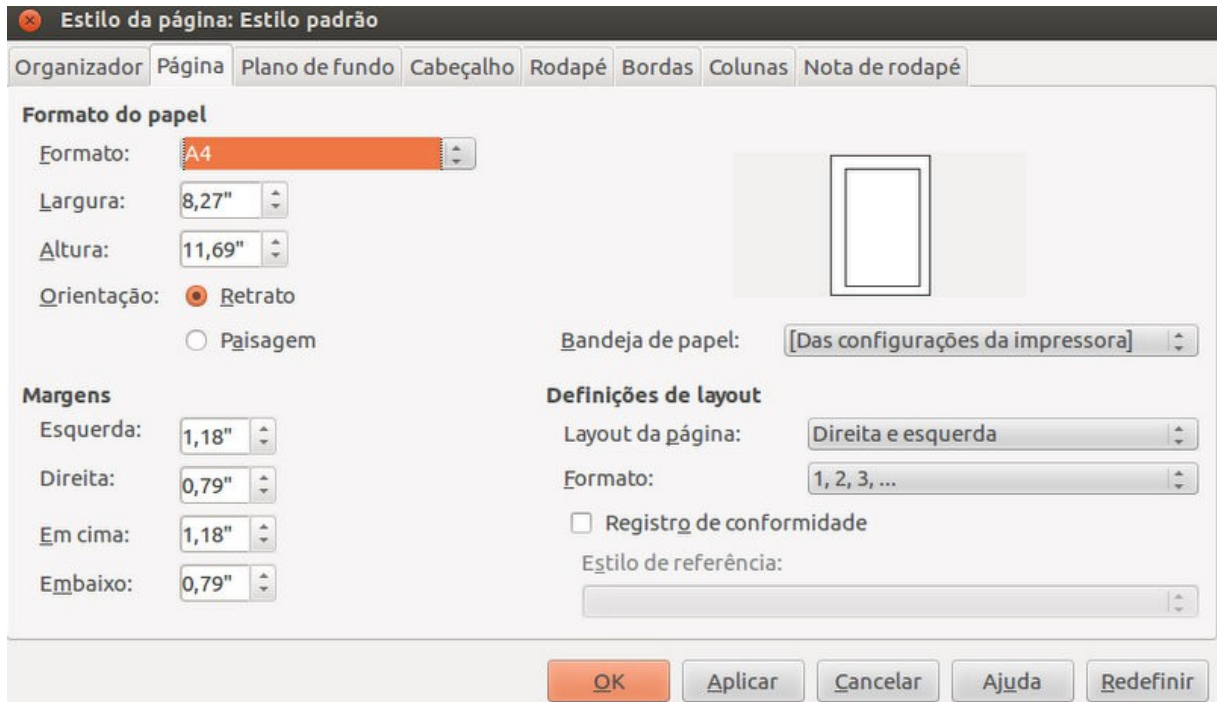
Estilo da página: Estilo padrão

Organizador | Página | Plano de fundo | Cabeçalho | Rodapé | Bordas | Colunas | Nota de rodapé

Formato do papel

Formato: A4

Largura: 8,27"

Altura: 11,69"

Orientação: Retrato

Paisagem

Bandeja de papel: [Das configurações da impressora]

Margens

Esquerda: 1,18"

Direita: 0,79"

Em cima: 1,18"

Embaixo: 0,79"

Definições de layout

Layout da página: Direita e esquerda

Formato: 1, 2, 3, ...

Registro de conformidade

Estilo de referência:

OK | Aplicar | Cancelar | Ajuda | Redefinir